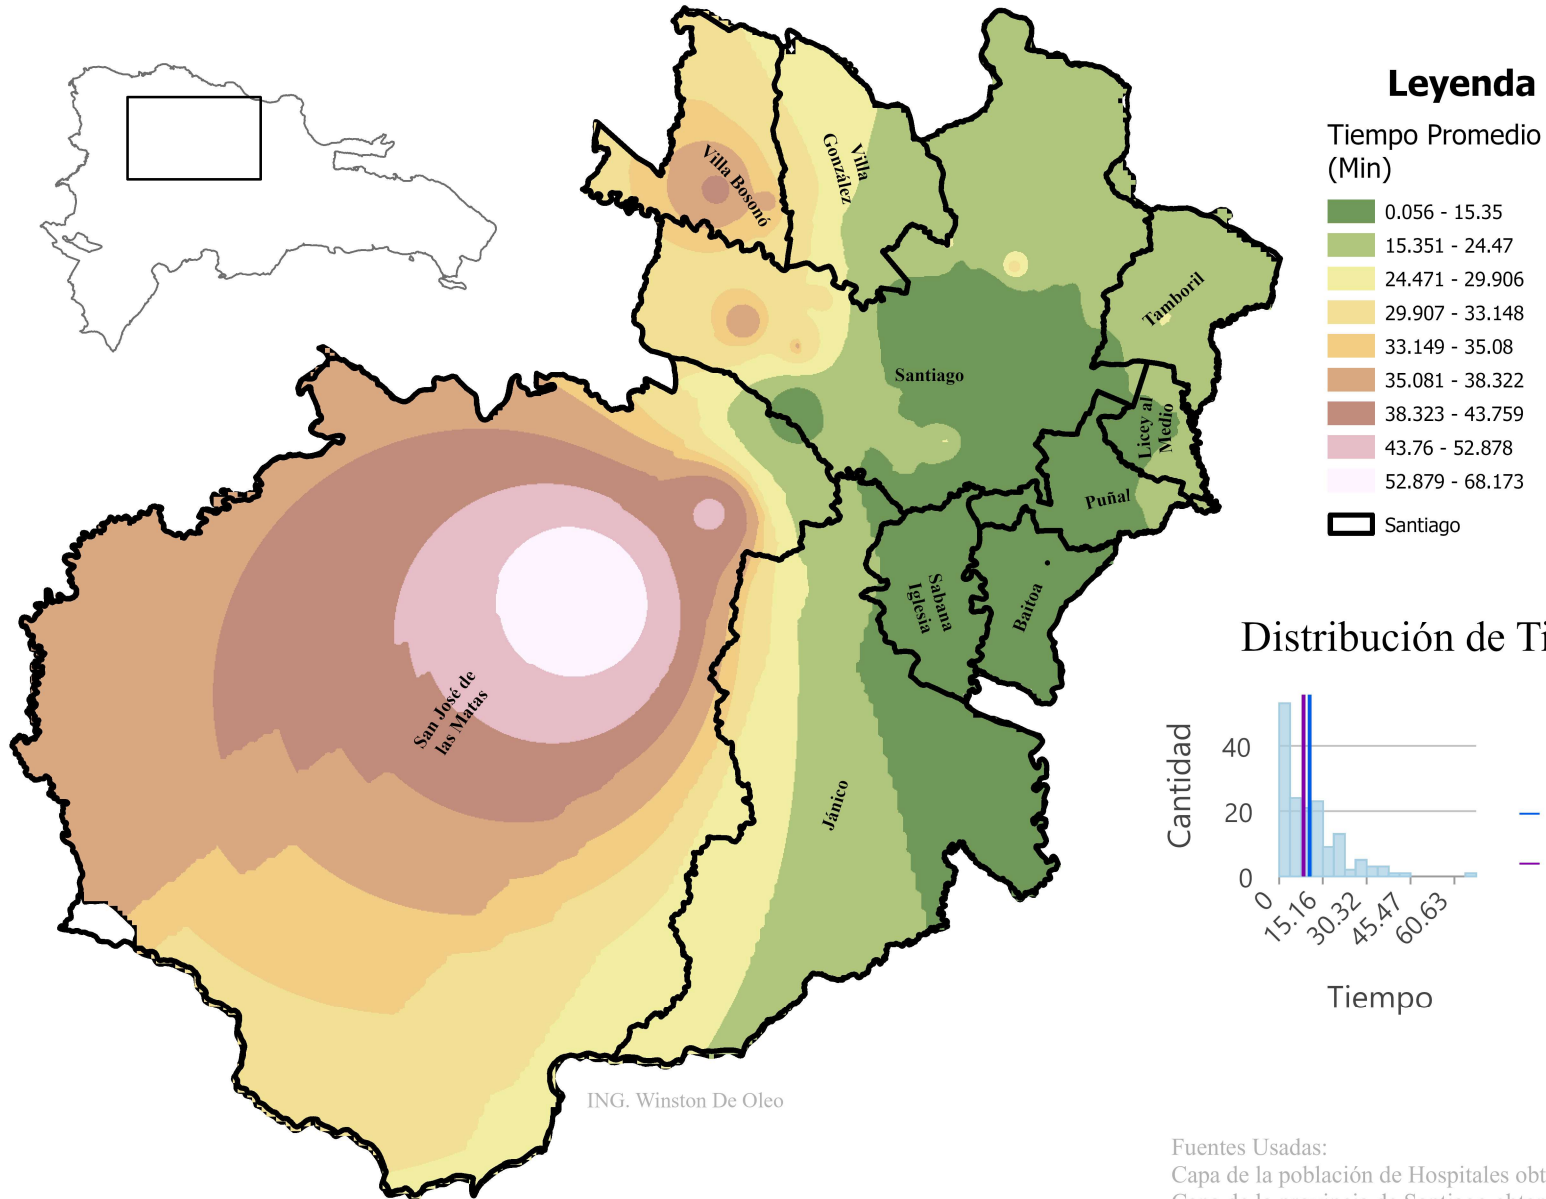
Leyenda

Tiempo Promedio (Min)

0.056 - 15.35
15.351 - 24.47
24.471 - 29.906
29.907 - 33.148
33.149 - 35.08
35.081 - 38.322
38.323 - 43.759
43.76 - 52.878
52.879 - 68.173
Santiago

Villa Bisonó
Villa González
Santiago
Tamboril
Licey al Medio
Puñal
Sabana Iglesia
Baitoa
San José de las Matas
Jánico

Distribución de Ti

Cantidad
40
20
0
0
15.16
30.32
45.47
60.63
Tiempo

ING. Winston De Oleo

Fuentes Usadas:
Capa de la población de Hospitales obt
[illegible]